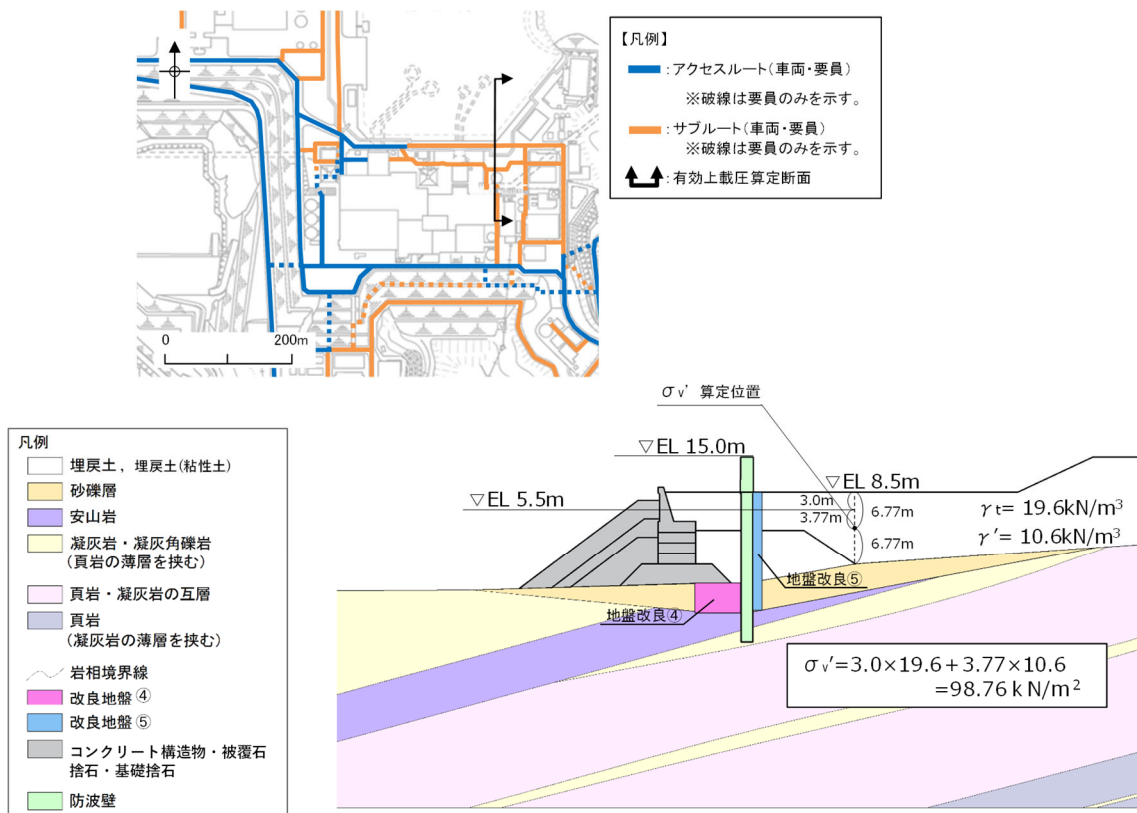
0
200m

【凡例】
：アクセスルート（車両・要員）
※破線は要員のみを示す。
：サブルート（車両・要員）
※破線は要員のみを示す。
：有効上載圧算定断面

凡例
埋戻土，埋戻土(粘性土)
砂礫層
安山岩
凝灰岩・凝灰角礫岩（頁岩の薄層を挟む）
頁岩・凝灰岩の互層
頁岩（凝灰岩の薄層を挟む）
岩相境界線
改良地盤 ④
改良地盤 ⑤
コンクリート構造物・被覆石捨石・基礎捨石
防波壁

$\sigma_{v}$' 算定位置
▽EL 15.0m
▽EL 8.5m
▽EL 5.5m
3.0m
3.77m
6.77m
6.77m
$\gamma_t$= 19.6kN/m$^3$
$\gamma$'= 10.6kN/m$^3$
地盤改良⑤
地盤改良④
$\sigma_{v}'=3.0\times19.6+3.77\times10.6$
$=98.76$ kN/m$^2$